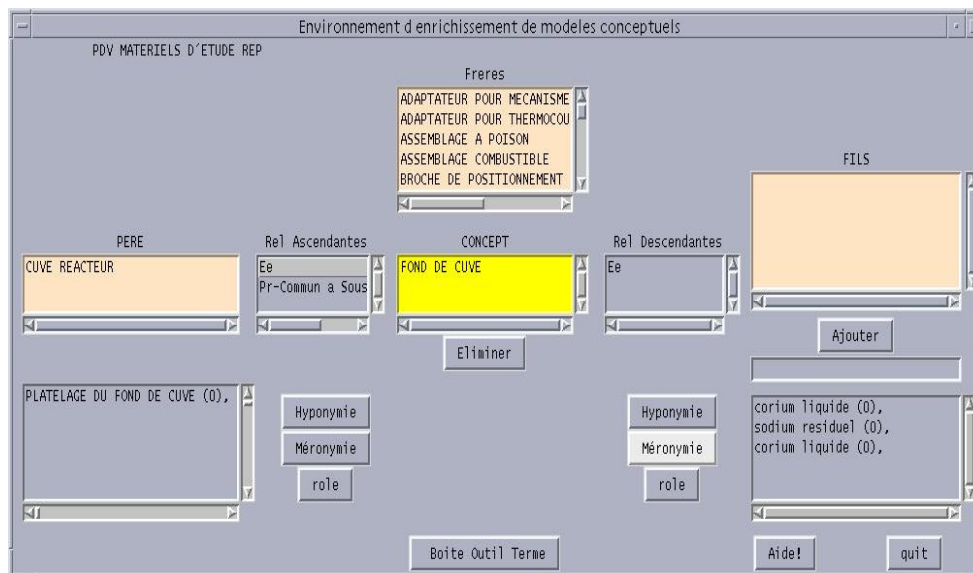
Environnement d enrichissement de modeles conceptuels

PDV MATERIELS D´ETUDE REP

Freres

ADAPTATEUR POUR MECANISME
ADAPTATEUR POUR THERMOCOU
ASSEMBLAGE A POISON
ASSEMBLAGE COMBUSTIBLE
BROCHE DE POSITIONNEMENT

FILS

PERE

CUVE REACTEUR

Rel Ascendantes

Ee
Pr-Commun a Sous

CONCEPT

FOND DE CUVE

Rel Descendantes

Ee

Ajouter

Eliminer

PLATELAGE DU FOND DE CUVE (0),

Hyponymie
Méronymie
role

Hyponymie
Méronymie
role

corium liquide (0),
sodium residuel (0),
corium liquide (0),

Boite Outil Terme

Aide!

quit